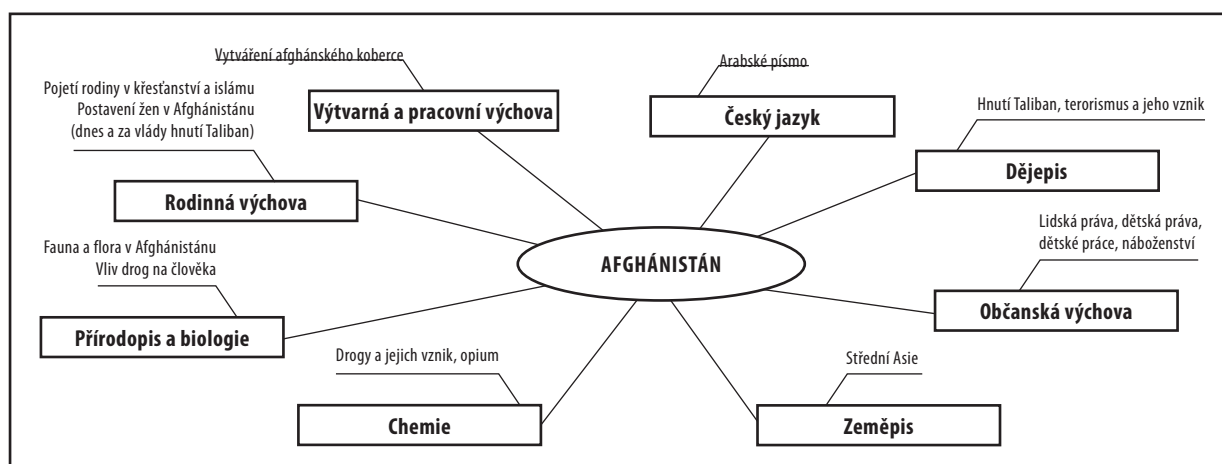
AFGHÁNISTÁN

Vytváření afghánského koberce
Výtvarná a pracovní výchova

Arabské písmo
Český jazyk

Hnutí Taliban, terorismus a jeho vznik
Dějepis

Pojetí rodiny v křesťanství a islámu
Postavení žen v Afghánistánu
(dnes a za vlády hnutí Taliban)
Rodinná výchova

Lidská práva, dětská práva, dětské práce, náboženství
Občanská výchova

Fauna a flora v Afghánistánu
Vliv drog na člověka
Přírodopis a biologie

Drogy a jejich vznik, opium
Chemie

Střední Asie
Zeměpis